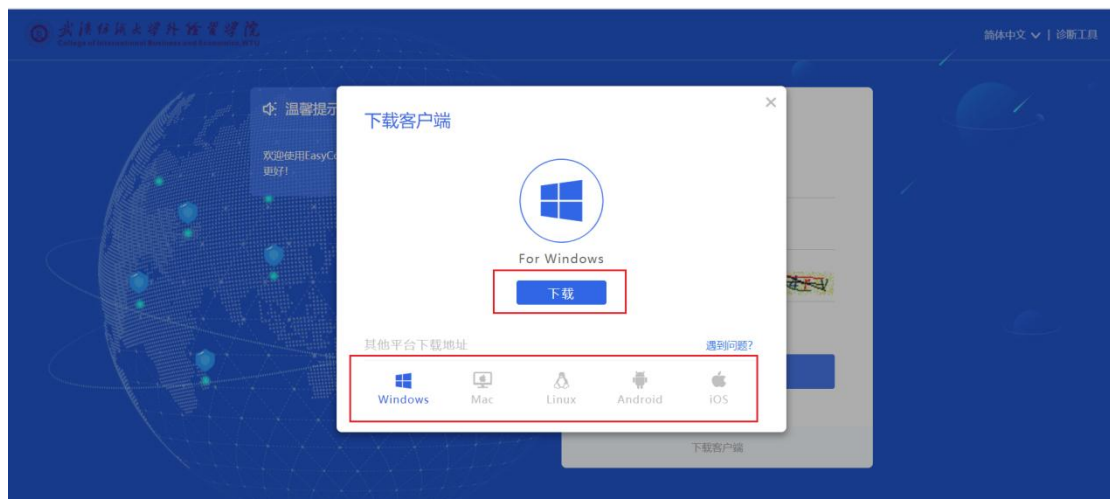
武汉纺织大学外经贸学院
College of International Business and Economics, WTU

简体中文 ∨ | 诊断工具

温馨提示

欢迎使用EasyC
更好!

下载客户端

×

For Windows

下载

其他平台下载地址

遇到问题?

Windows Mac Linux Android iOS

下载客户端